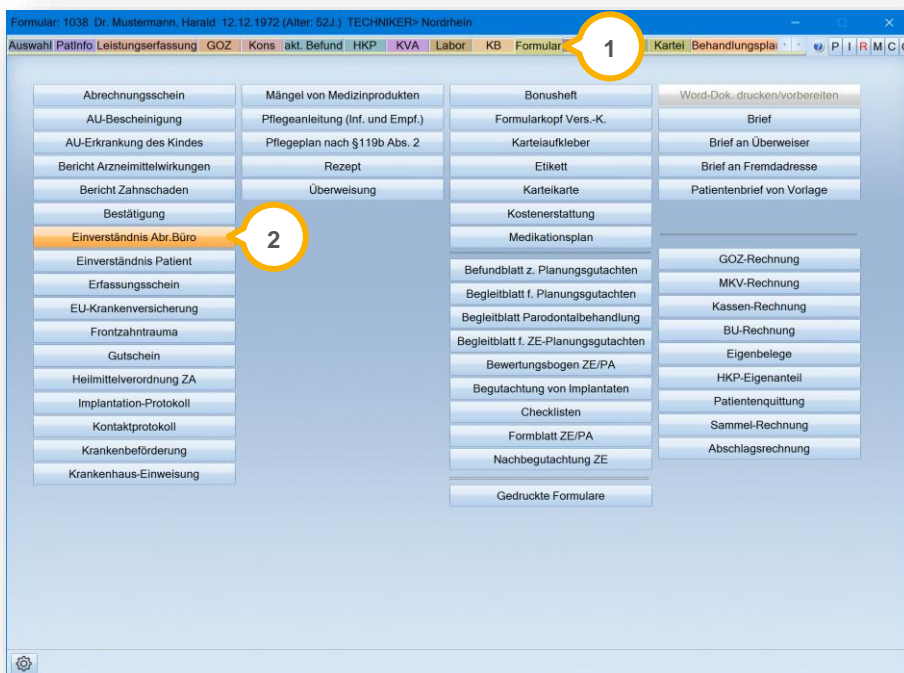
Formular: 1038 Dr. Mustermann, Harald 12.12.1972 (Alter: 52J.) TECHNIKER> Nordrhein

Auswahl PatInfo Leistungserfassung GOZ Kons akt. Befund HKP KVA Labor KB Formular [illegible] Kartei Behandlungsplan P I R M C

1

Abrechnungsschein
AU-Bescheinigung
AU-Erkrankung des Kindes
Bericht Arzneimittelwirkungen
Bericht Zahnschaden
Bestätigung
Einverständnis Abr.Büro
Einverständnis Patient
Erfassungsschein
EU-Krankenversicherung
Frontzahntrauma
Gutschein
Heilmittelverordnung ZA
Implantation-Protokoll
Kontaktprotokoll
Krankenbeförderung
Krankenhaus-Einweisung

2

Mängel von Medizinprodukten
Pflegeanleitung (Inf. und Empf.)
Pflegeplan nach §119b Abs. 2
Rezept
Überweisung

Bonusheft
Formularkopf Vers.-K.
Karteiaufkleber
Etikett
Karteikarte
Kostenerstattung
Medikationsplan
Befundblatt z. Planungsgutachten
Begleitblatt f. Planungsgutachten
Begleitblatt Parodontalbehandlung
Begleitblatt f. ZE-Planungsgutachten
Bewertungsbogen ZE/PA
Begutachtung von Implantaten
Checklisten
Formblatt ZE/PA
Nachbegutachtung ZE
Gedruckte Formulare

Word-Dok. drucken/vorbereiten
Brief
Brief an Überweiser
Brief an Fremdadresse
Patientenbrief von Vorlage
GOZ-Rechnung
MKV-Rechnung
Kassen-Rechnung
BU-Rechnung
Eigenbelege
HKP-Eigenanteil
Patientenquittung
Sammel-Rechnung
Abschlagsrechnung